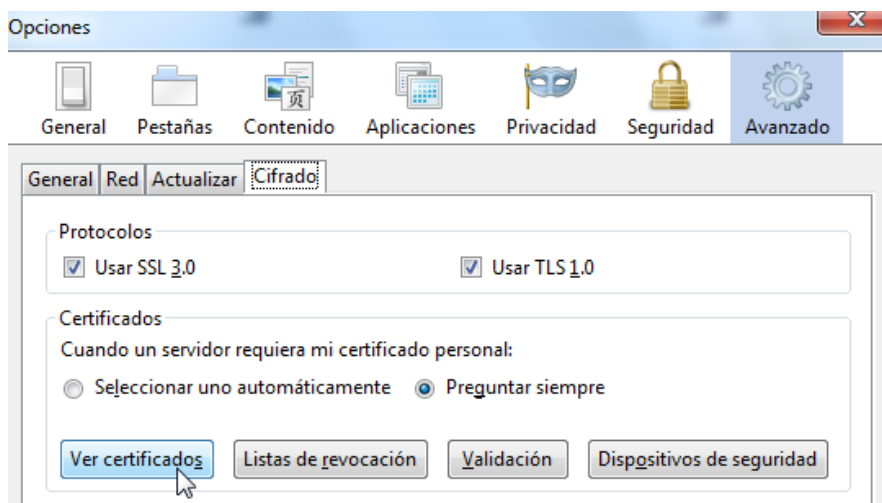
Opciones

General Pestañas Contenido Aplicaciones Privacidad Seguridad Avanzado

General Red Actualizar Cifrado

Protocolos

Usar SSL 3.0

Usar TLS 1.0

Certificados

Cuando un servidor requiera mi certificado personal:

Seleccionar uno automáticamente

Preguntar siempre

Ver certificados

Listas de revocación

Validación

Dispositivos de seguridad